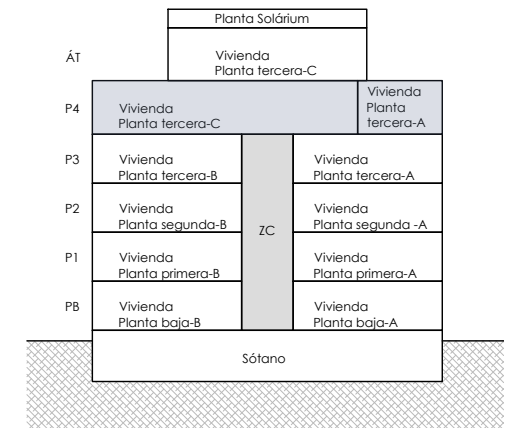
Planta Solárium

ÁT

Vivienda
Planta tercera-C

P4

Vivienda
Planta tercera-C

Vivienda
Planta
tercera-A

P3

Vivienda
Planta tercera-B

Vivienda
Planta tercera-A

P2

Vivienda
Planta segunda-B

ZC

Vivienda
Planta segunda -A

P1

Vivienda
Planta primera-B

Vivienda
Planta primera-A

PB

Vivienda
Planta baja-B

Vivienda
Planta baja-A

Sótano